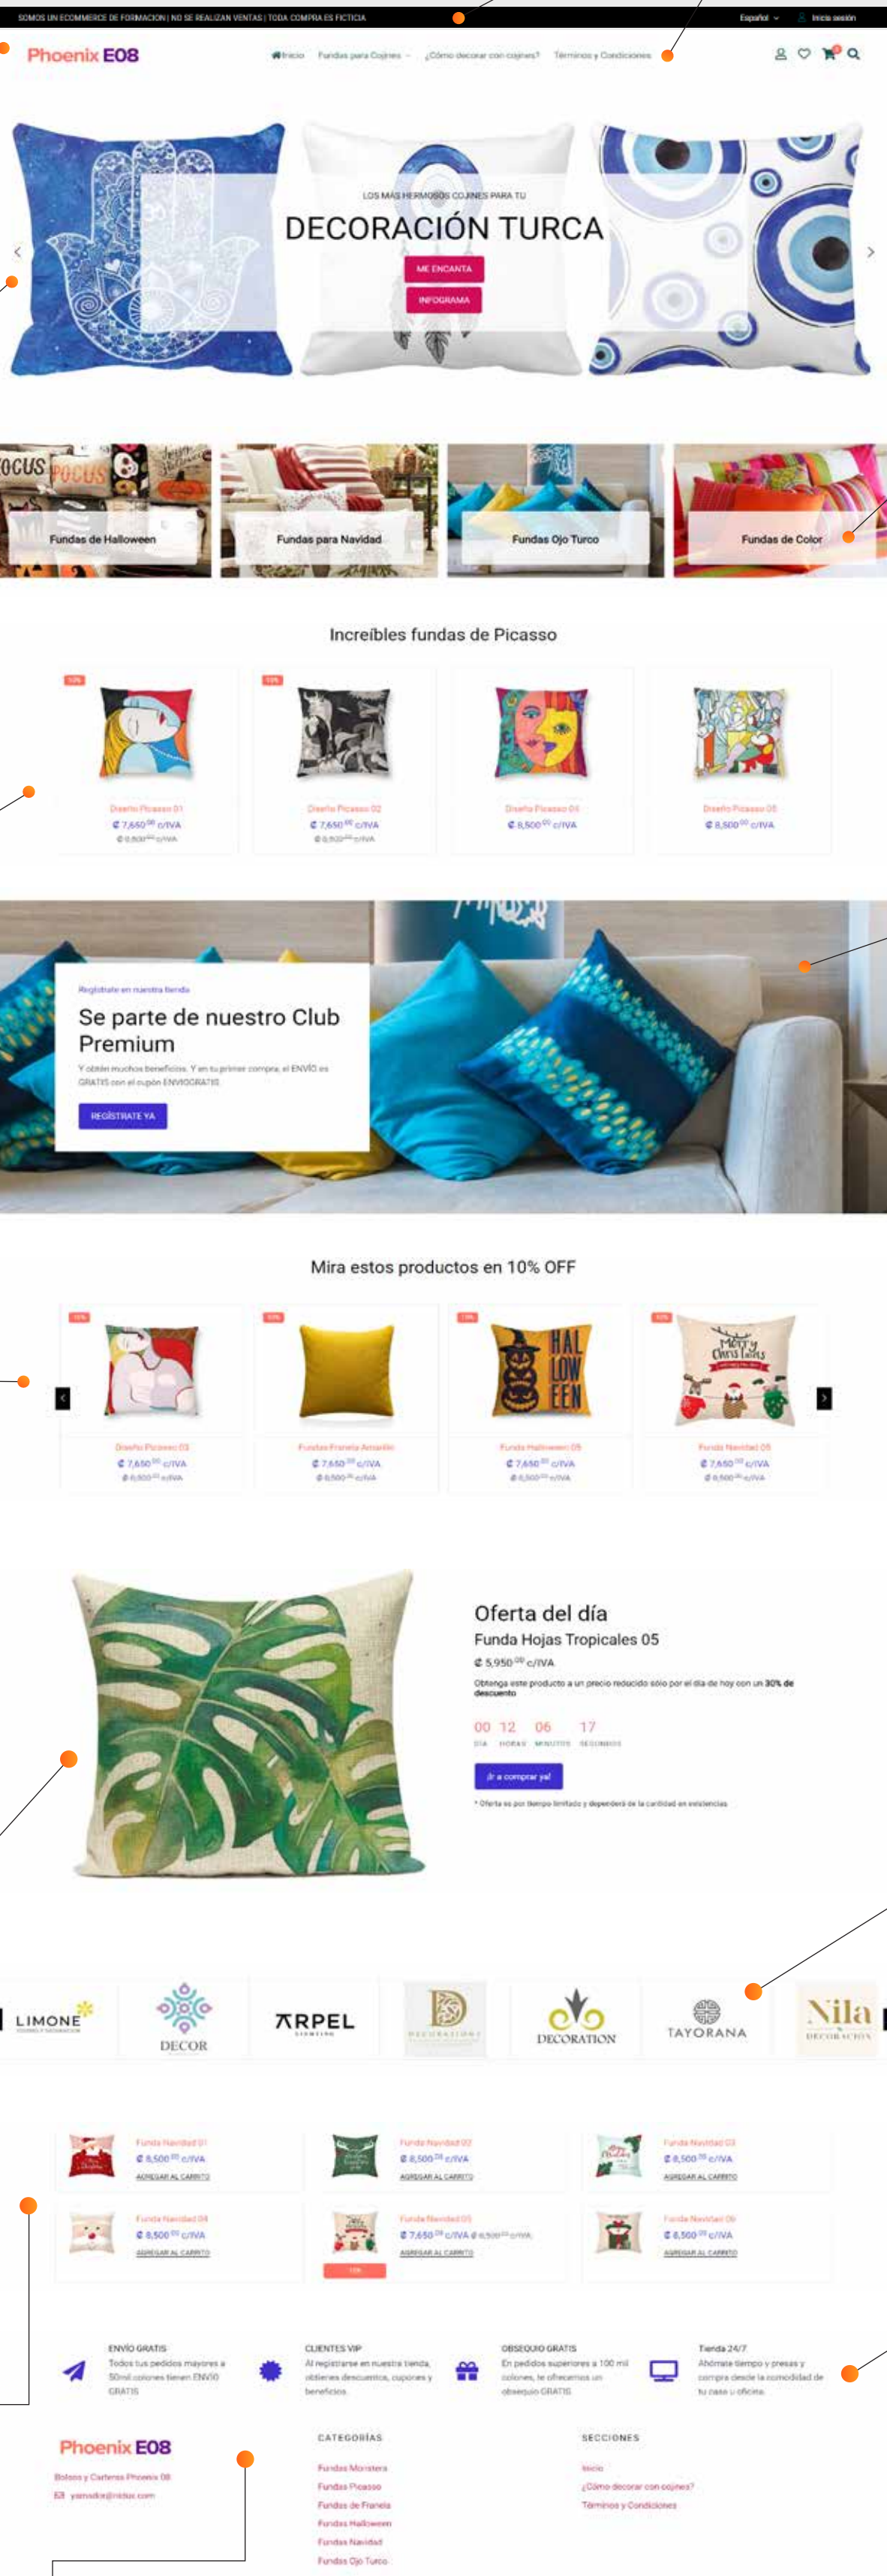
SOMOS UN ECOMMERCE DE FORMACION | NO SE REALIZAN VENTAS | TODA COMPRA ES FICTICIA

Español Inicia sesión

Phoenix E08

Inicio Fundas para Cojines ¿Cómo decorar con cojines? Términos y Condiciones

LOS MÁS HERMOSOS COJINES PARA TU

DECORACIÓN TURCA

ME ENCANTA

INFOGRAMA

Fundas de Halloween

Fundas para Navidad

Fundas Ojo Turco

Fundas de Color

Increíbles fundas de Picasso

10%

Diseño Picasso 01
₡ 7,650 ⁰⁰ c/IVA
₡ 8,500 ⁰⁰ c/IVA

10%

Diseño Picasso 02
₡ 7,650 ⁰⁰ c/IVA
₡ 8,500 ⁰⁰ c/IVA

Diseño Picasso 04
₡ 8,500 ⁰⁰ c/IVA

Diseño Picasso 05
₡ 8,500 ⁰⁰ c/IVA

Regístrate en nuestra tienda

Se parte de nuestro Club Premium

Y obtén muchos beneficios. Y en tu primer compra, el ENVÍO es GRATIS con el cupón ENVIOGRATIS

REGÍSTRATE YA

Mira estos productos en 10% OFF

-10%

Diseño Picasso 03
₡ 7,650 ⁰⁰ c/IVA
₡ 8,500 ⁰⁰ c/IVA

-10%

Fundas Franela Amarillo
₡ 7,650 ⁰⁰ c/IVA
₡ 8,500 ⁰⁰ c/IVA

-10%

Funda Halloween 05
₡ 7,650 ⁰⁰ c/IVA
₡ 8,500 ⁰⁰ c/IVA

-10%

Funda Navidad 05
₡ 7,650 ⁰⁰ c/IVA
₡ 8,500 ⁰⁰ c/IVA

Oferta del día

Funda Hojas Tropicales 05

₡ 5,950 ⁰⁰ c/IVA

Obtenga este producto a un precio reducido sólo por el día de hoy con un 30% de descuento

00 12 06 17
DÍA HORAS MINUTOS SEGUNDOS

¡Ir a comprar ya!

* Oferta es por tiempo limitado y dependerá de la cantidad en existencias

LIMONE

DECOR

ARPEL

DECORATIONS

DECORATION

TAYORANA

Nila DECORACIÓN

Funda Navidad 01
₡ 8,500 ⁰⁰ c/IVA
AGREGAR AL CARRITO

Funda Navidad 02
₡ 8,500 ⁰⁰ c/IVA
AGREGAR AL CARRITO

Funda Navidad 03
₡ 8,500 ⁰⁰ c/IVA
AGREGAR AL CARRITO

Funda Navidad 04
₡ 8,500 ⁰⁰ c/IVA
AGREGAR AL CARRITO

Funda Navidad 05
₡ 7,650 ⁰⁰ c/IVA ₡ 8,500 ⁰⁰ c/IVA
AGREGAR AL CARRITO

10%

Funda Navidad 06
₡ 8,500 ⁰⁰ c/IVA
AGREGAR AL CARRITO

ENVÍO GRATIS
Todos tus pedidos mayores a 50mil colones tienen ENVÍO GRATIS

CLIENTES VIP
Al registrarse en nuestra tienda, obtienes descuentos, cupones y beneficios

OBSEQUIO GRATIS
En pedidos superiores a 100 mil colones, te ofrecemos un obsequio GRATIS

Tienda 24/7
Ahórrate tiempo y presas y compra desde la comodidad de tu casa u oficina

Phoenix E08

Bolsos y Carteras Phoenix 08

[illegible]

CATEGORÍAS

Fundas Monsters
Fundas Picasso
Fundas de Franela
Fundas Halloween
Fundas Navidad
Fundas Ojo Turco

SECCIONES

Inicio
¿Cómo decorar con cojines?
Términos y Condiciones